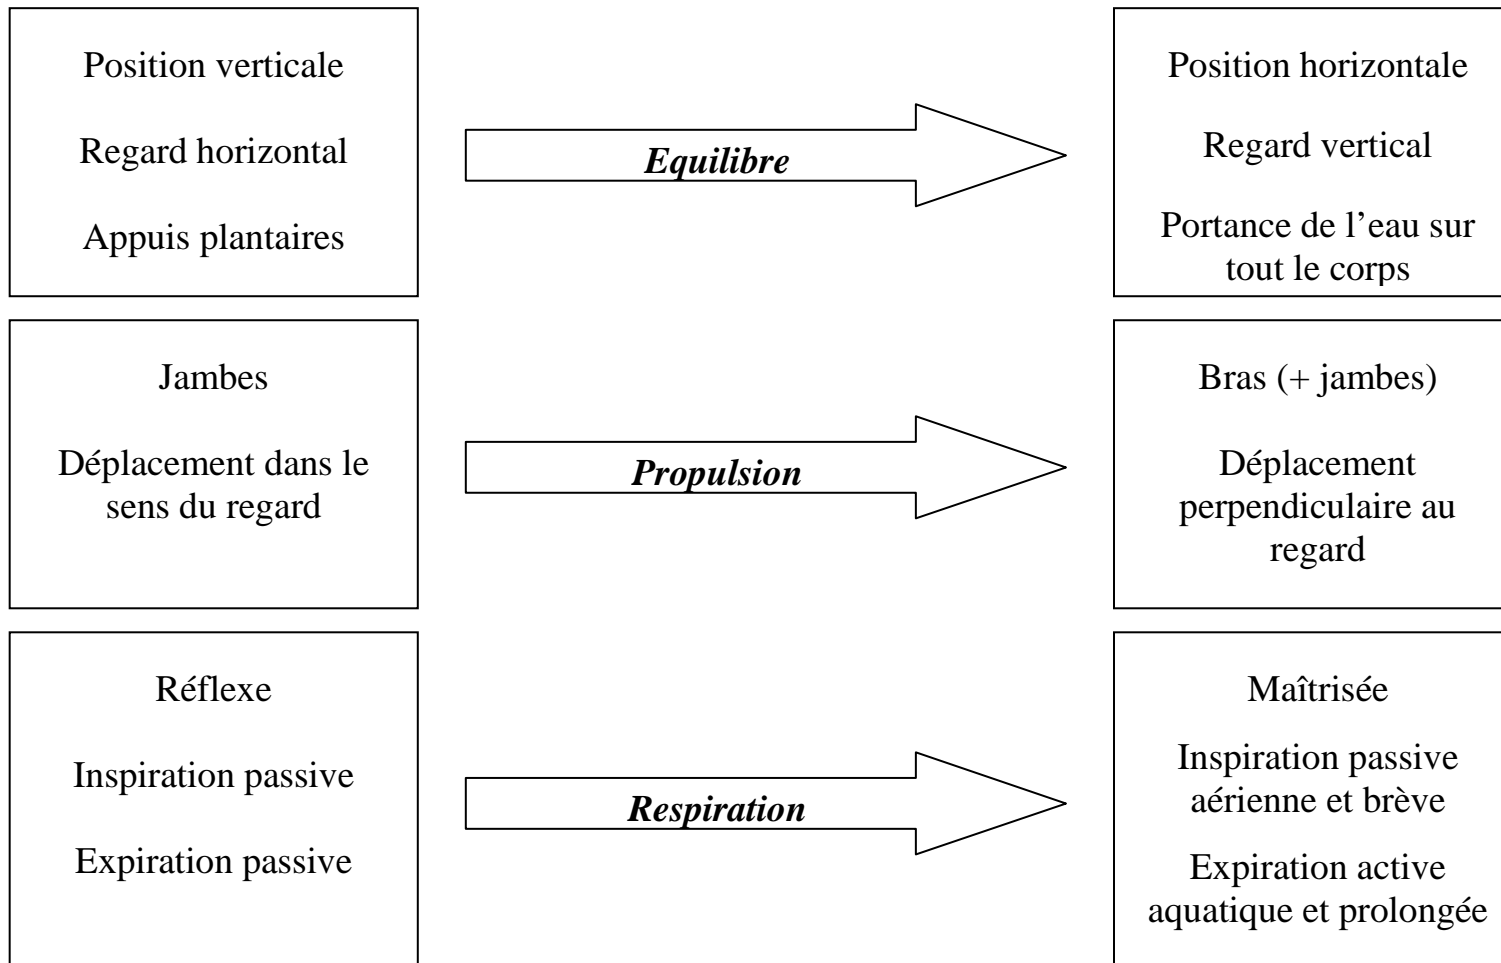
Position verticale

Regard horizontal

Appuis plantaires

Equilibre

Position horizontale

Regard vertical

Portance de l’eau sur tout le corps

Jambes

Déplacement dans le sens du regard

Propulsion

Bras (+ jambes)

Déplacement perpendiculaire au regard

Réflexe

Inspiration passive

Expiration passive

Respiration

Maîtrisée

Inspiration passive aérienne et brève

Expiration active aquatique et prolongée